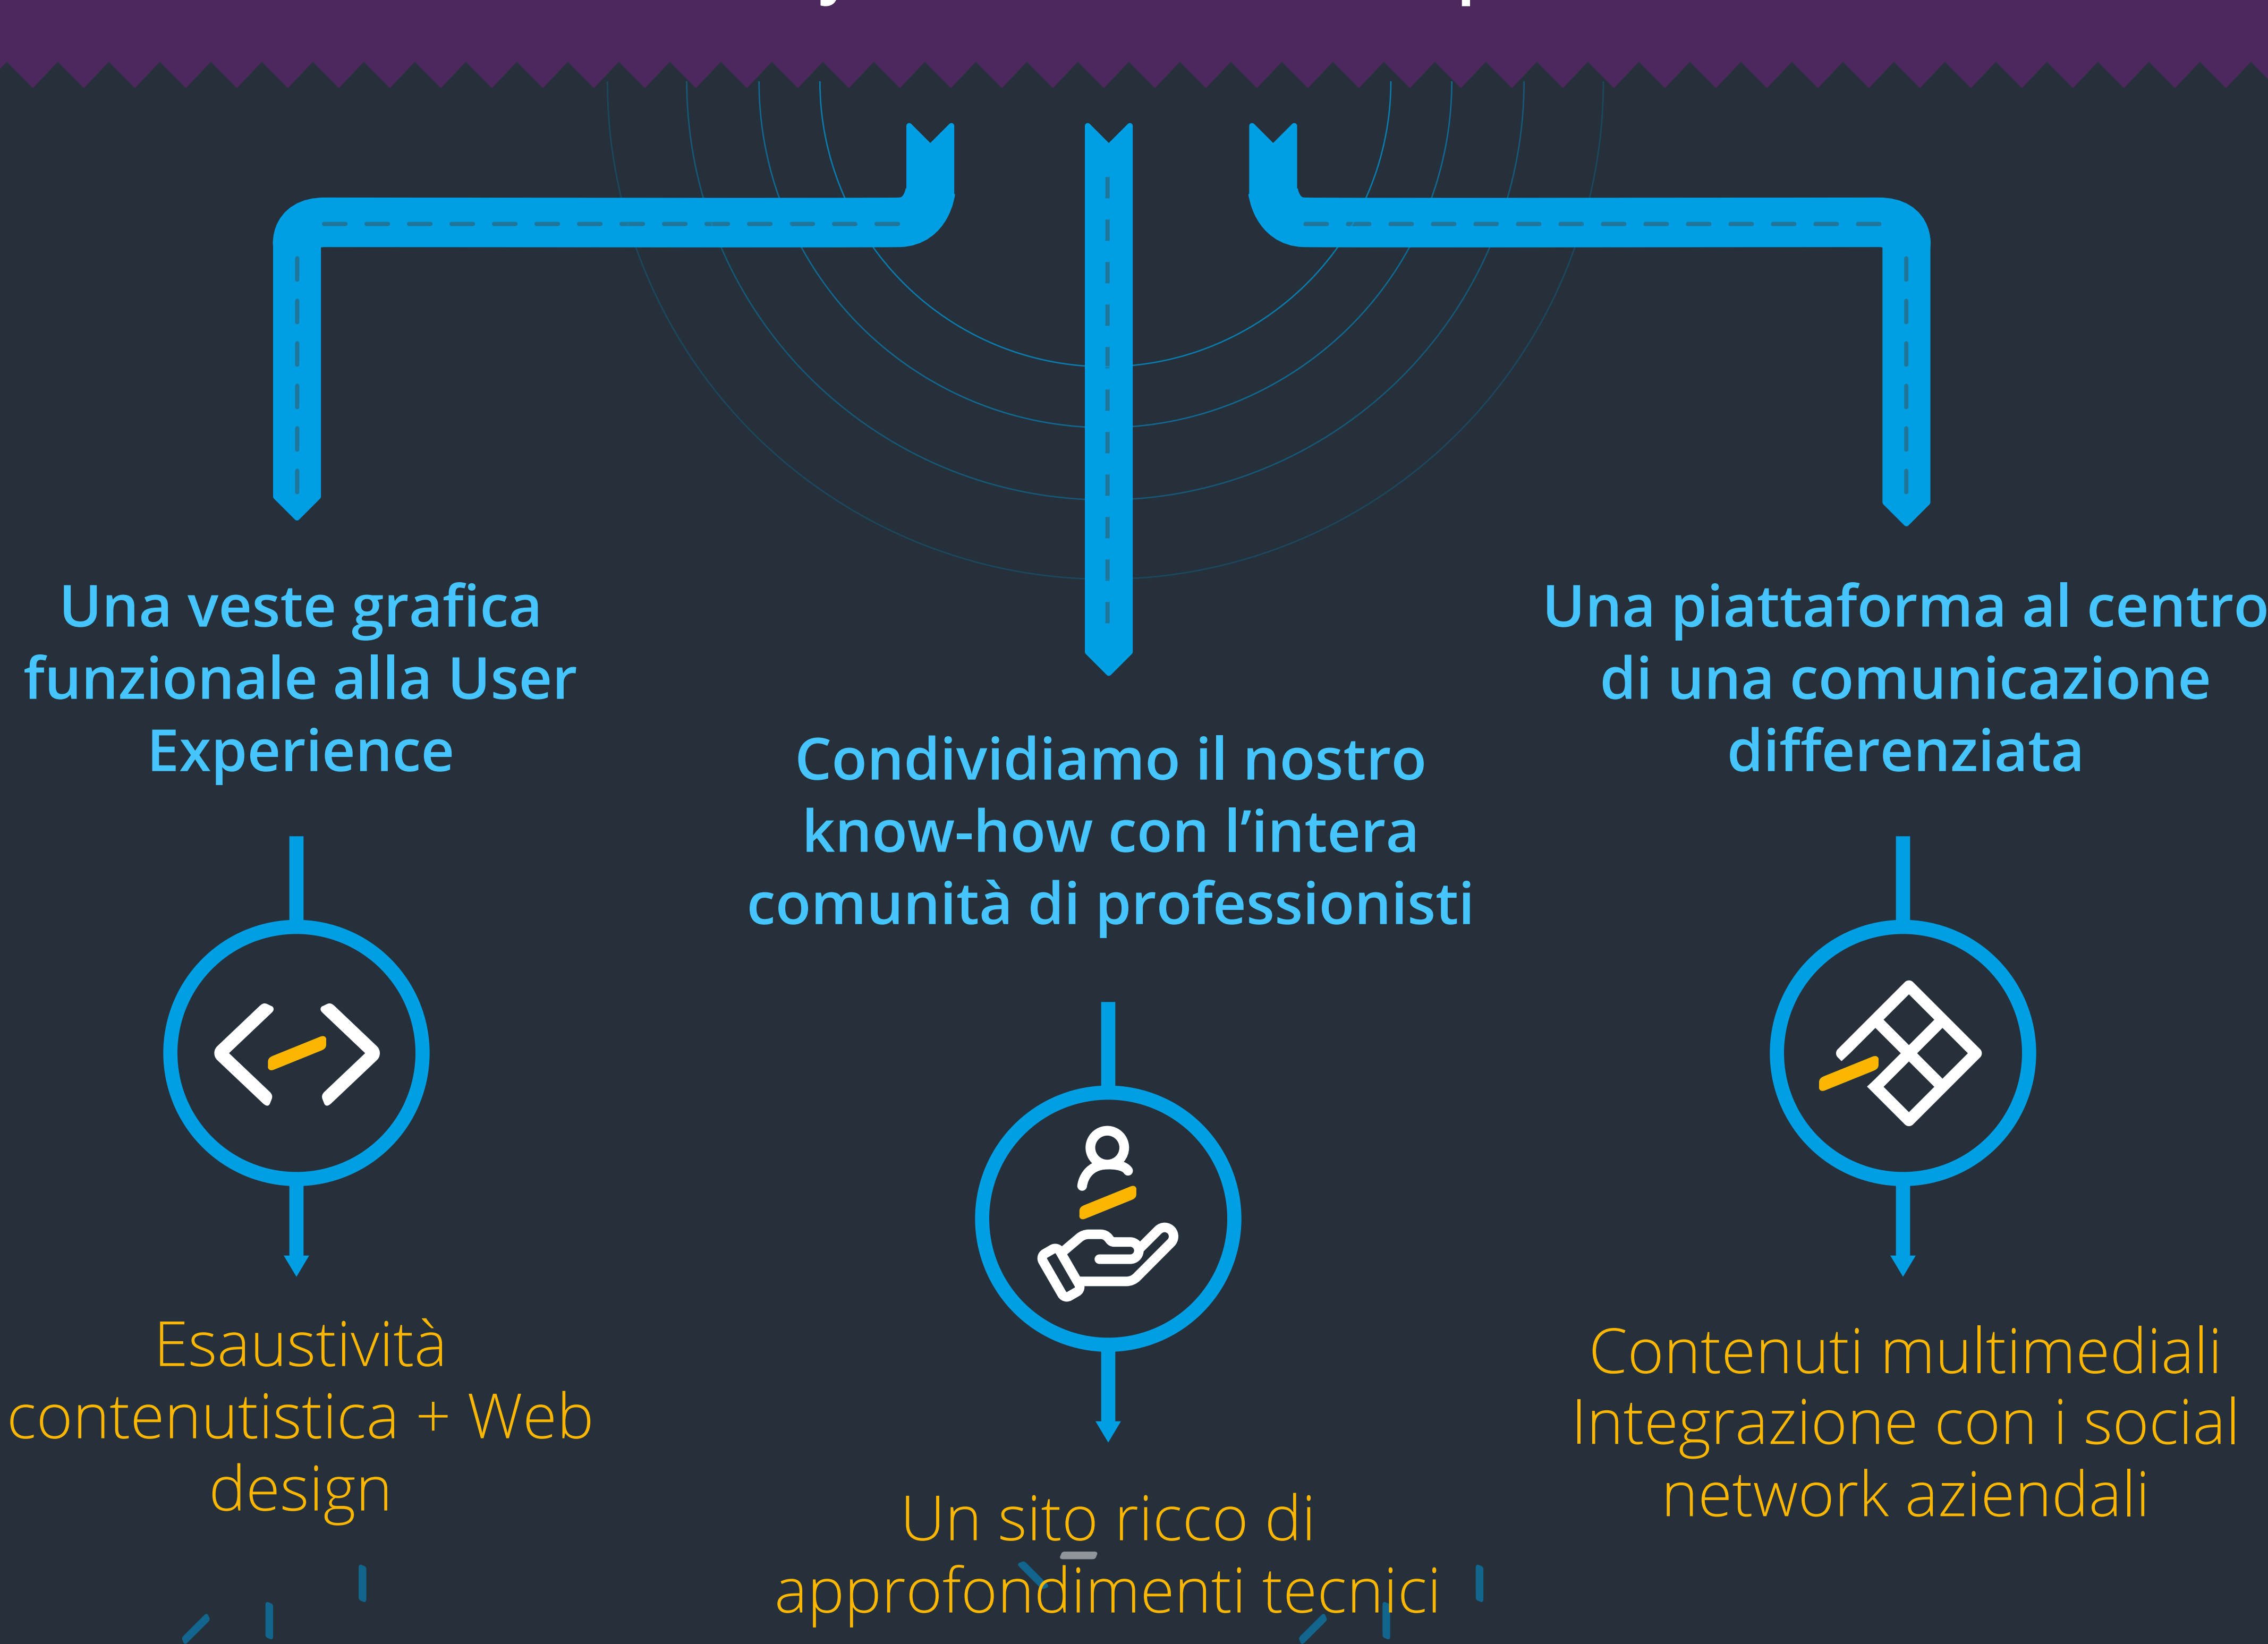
Una veste grafica funzionale alla User Experience

Condividiamo il nostro know-how con l’intera comunità di professionisti

Una piattaforma al centro di una comunicazione differenziata

Esaustività contenutistica + Web design

Un sito ricco di approfondimenti tecnici

Contenuti multimediali Integrazione con i social network aziendali